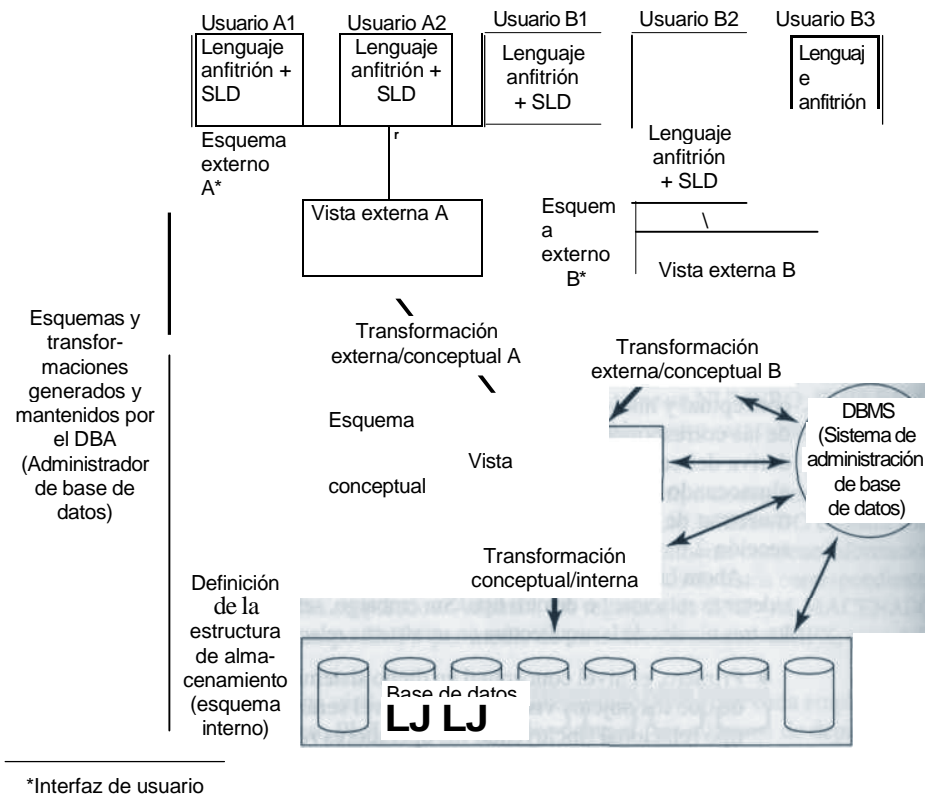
Usuario A1

Lenguaje anfitrión + SLD

Usuario A2

Lenguaje anfitrión + SLD

Usuario B1

Lenguaje anfitrión + SLD

Usuario B2

Usuario B3

Lenguaje anfitrión

Esquema externo A*

r

Lenguaje anfitrión + SLD

Vista externa A

Esquema externo B*

\

Vista externa B

Esquemas y transformaciones generados y mantenidos por el DBA (Administrador de base de datos)

Transformación externa/conceptual A

Transformación externa/conceptual B

DBMS (Sistema de administración de base de datos)

Esquema

Vista

conceptual

Transformación conceptual/interna

Definición de la estructura de almacenamiento (esquema interno)

Base de datos

LJ LJ

*Interfaz de usuario